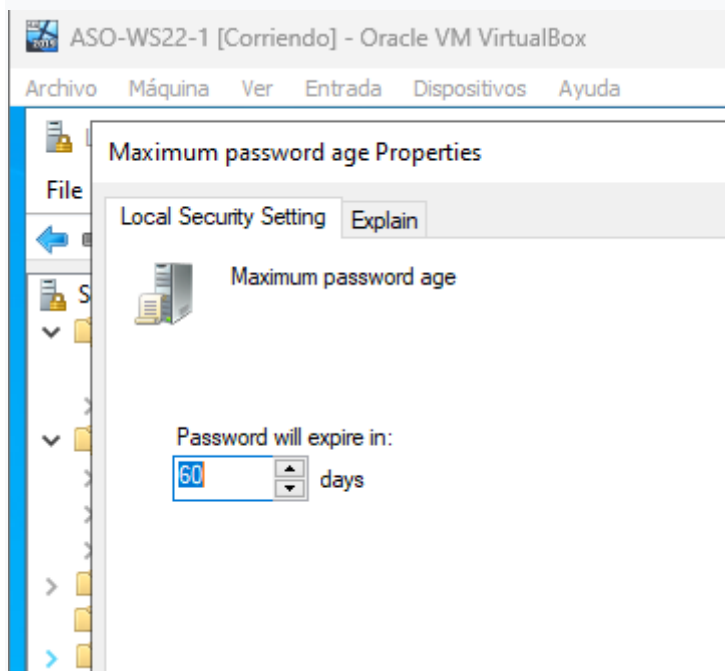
ASO-WS22-1 [Corriendo] - Oracle VM VirtualBox

Archivo Máquina Ver Entrada Dispositivos Ayuda

File

S

Maximum password age Properties

Local Security Setting Explain

Maximum password age

Password will expire in:

60 days